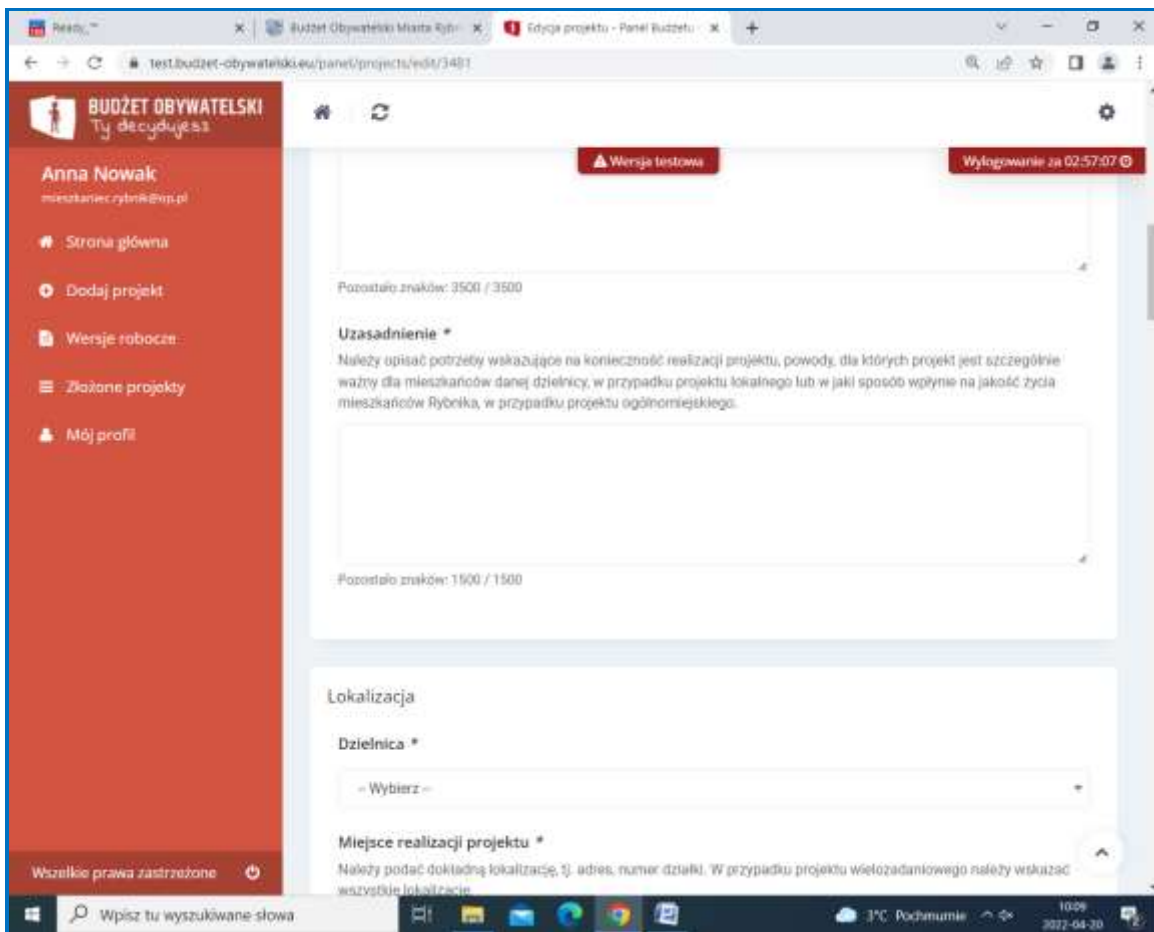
Ready_ ×
Budżet Obywatelski Miasta Rybn ×
Edycja projektu - Panel Budżetu ×
+

test.budzet-obywatelski.eu/panel/projects/edit/3481

BUDŻET OBYWATELSKI
Ty decydujesz

Anna Nowak
mieszkaniec.rybnik@op.pl

Strona główna
Dodaj projekt
Wersje robocze
Złożone projekty
Mój profil

Wszelkie prawa zastrzeżone

Wersja testowa
Wylogowanie za 02:57:07

Pozostało znaków: 3500 / 3500

Uzasadnienie *
Należy opisać potrzeby wskazujące na konieczność realizacji projektu, powody, dla których projekt jest szczególnie ważny dla mieszkańców danej dzielnicy, w przypadku projektu lokalnego lub w jaki sposób wpłynie na jakość życia mieszkańców Rybnika, w przypadku projektu ogólnomiejskiego.

Pozostało znaków: 1500 / 1500

Lokalizacja

Dzielnica *
-- Wybierz --

Miejsce realizacji projektu *
Należy podać dokładną lokalizację, tj. adres, numer działki. W przypadku projektu wielozadaniowego należy wskazać wszystkie lokalizacje

Wpisz tu wyszukiwane słowa
3°C Pochmurnie
10:09
2022-04-20